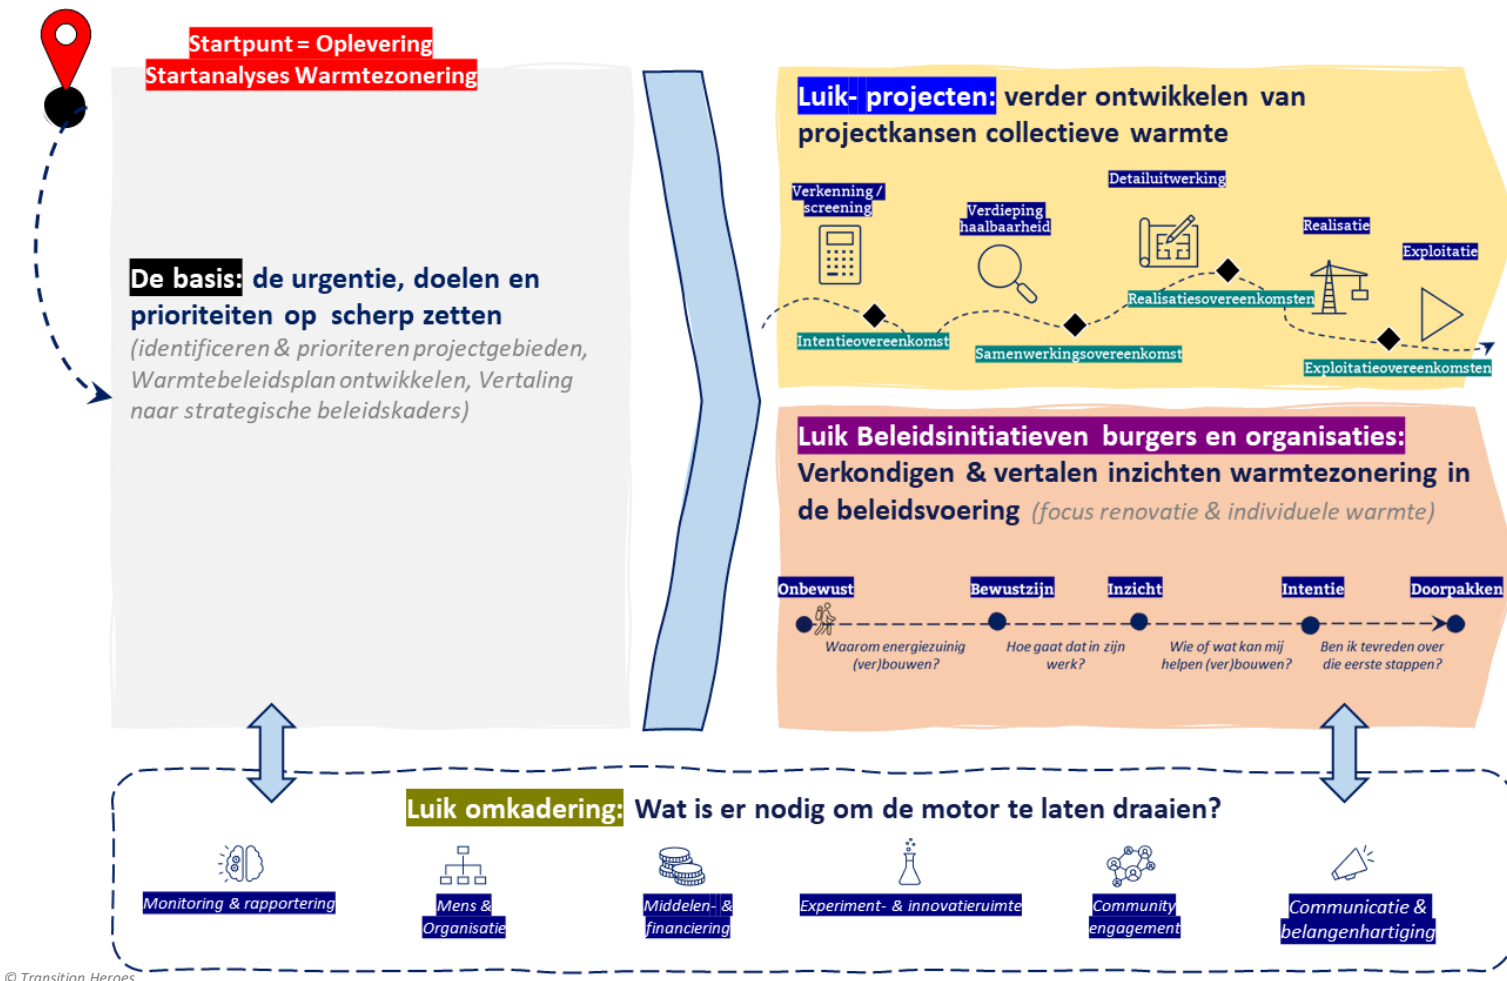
Startpunt = Oplevering
Startanalyses Warmtezonering

De basis: de urgentie, doelen en prioriteiten op scherp zetten
(identificeren & prioriteren projectgebieden, Warmtebeleidsplan ontwikkelen, Vertaling naar strategische beleidskaders)

Luik- projecten: verder ontwikkelen van projectkansen collectieve warmte

Verkenning / screening
Verdieping haalbaarheid
Detailuitwerking
Realisatie
Exploitatie
Intentieovereenkomst
Samenwerkingsovereenkomst
Realisatiesovereenkomsten
Exploitatieovereenkomsten

Luik Beleidsinitiatieven burgers en organisaties: Verkondigen & vertalen inzichten warmtezonering in de beleidsvoering (focus renovatie & individuele warmte)

Onbewust
Bewustzijn
Inzicht
Intentie
Doorpakken
Waarom energiezuinig (ver)bouwen?
Hoe gaat dat in zijn werk?
Wie of wat kan mij helpen (ver)bouwen?
Ben ik tevreden over die eerste stappen?

Luik omkadering: Wat is er nodig om de motor te laten draaien?

Monitoring & rapportering
Mens & Organisatie
Middelen- & financiering
Experiment- & innovatieruimte
Community engagement
Communicatie & belangenhartiging

© Transition Heroes